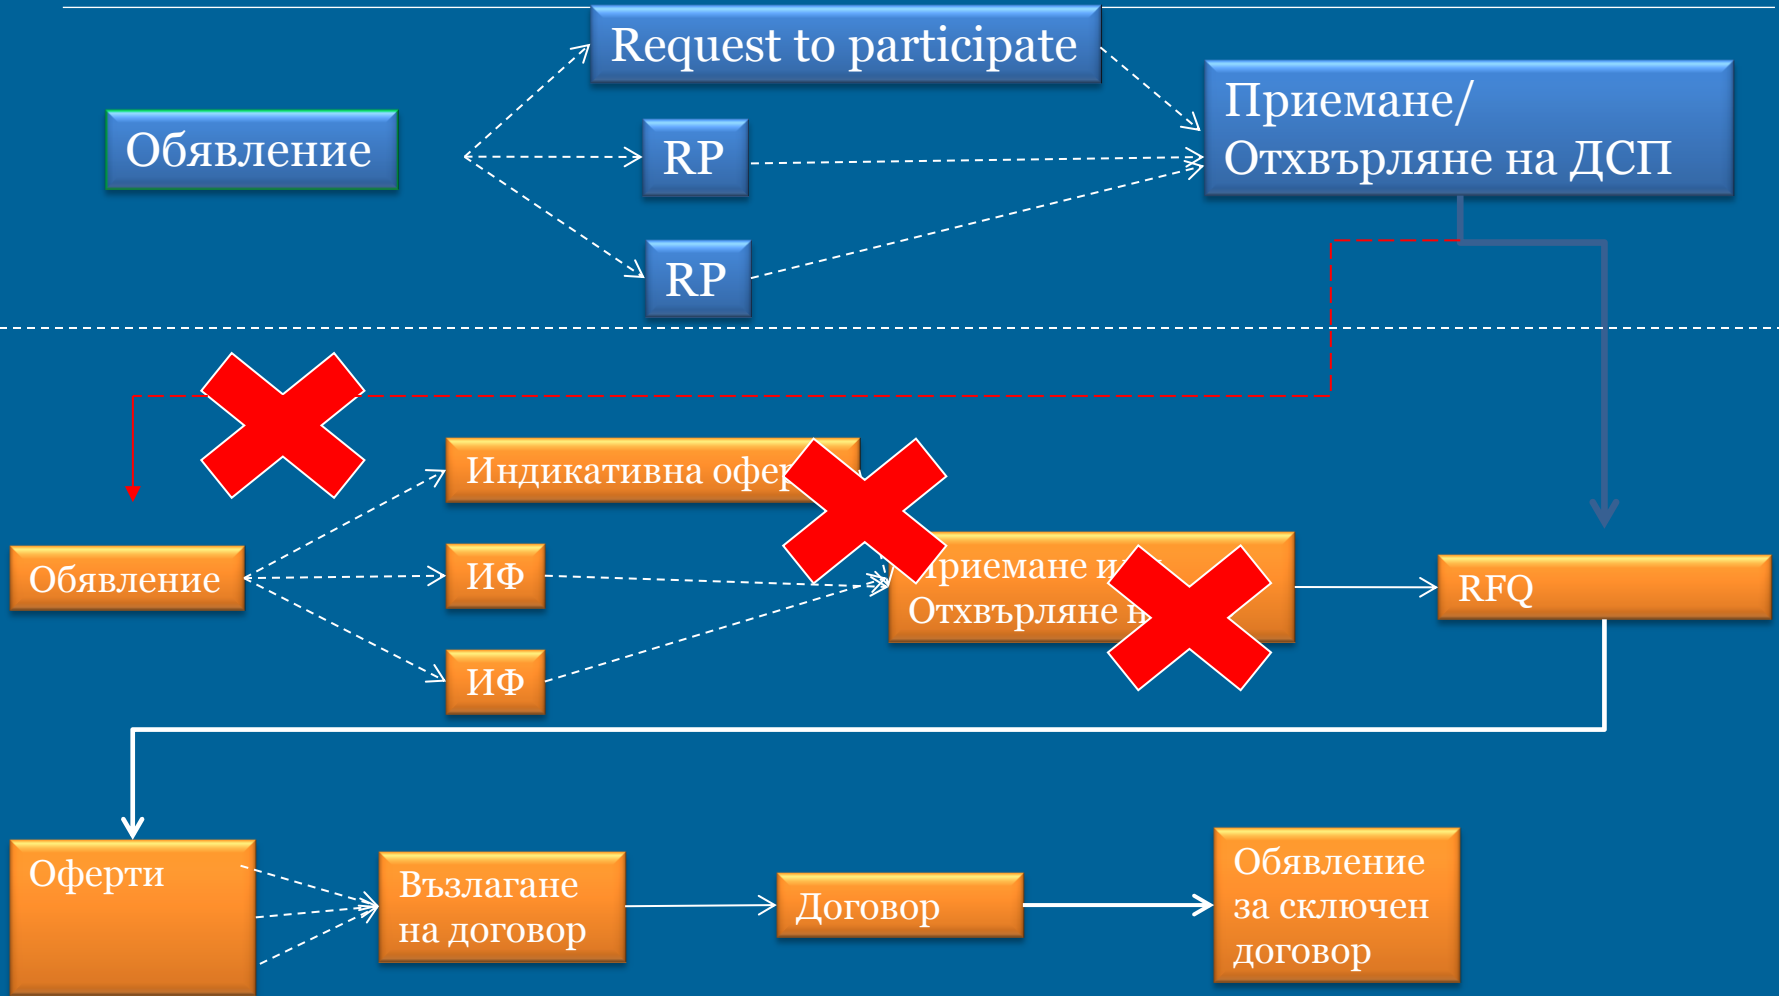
Request to participate

Обявление

RP

RP

Приемане/ Отхвърляне на ДСП

Индикативна офер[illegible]

Обявление

ИФ

ИФ

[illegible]риемане и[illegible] Отхвърляне н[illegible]

RFQ

Оферти

Възлагане на договор

Договор

Обявление за сключен договор